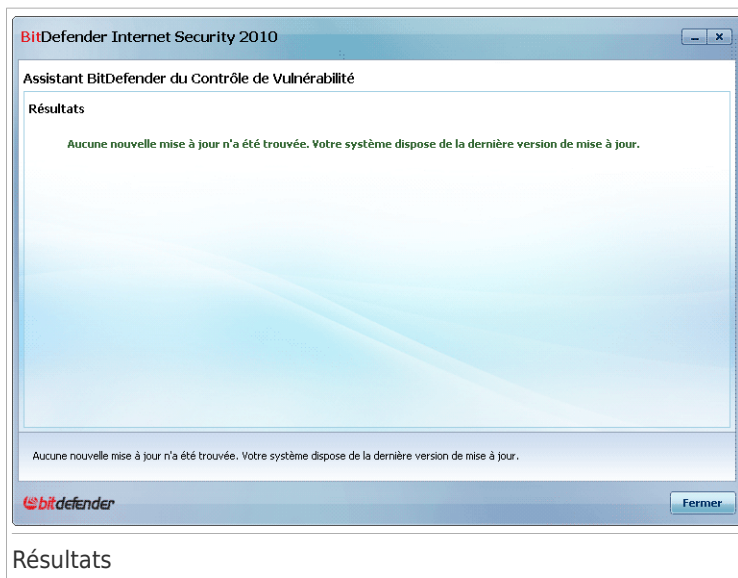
BitDefender Internet Security 2010

Assistant BitDefender du Contrôle de Vulnérabilité

Résultats

Aucune nouvelle mise à jour n'a été trouvée. Votre système dispose de la dernière version de mise à jour.

Aucune nouvelle mise à jour n'a été trouvée. Votre système dispose de la dernière version de mise à jour.

bitdefender

Fermer

Résultats